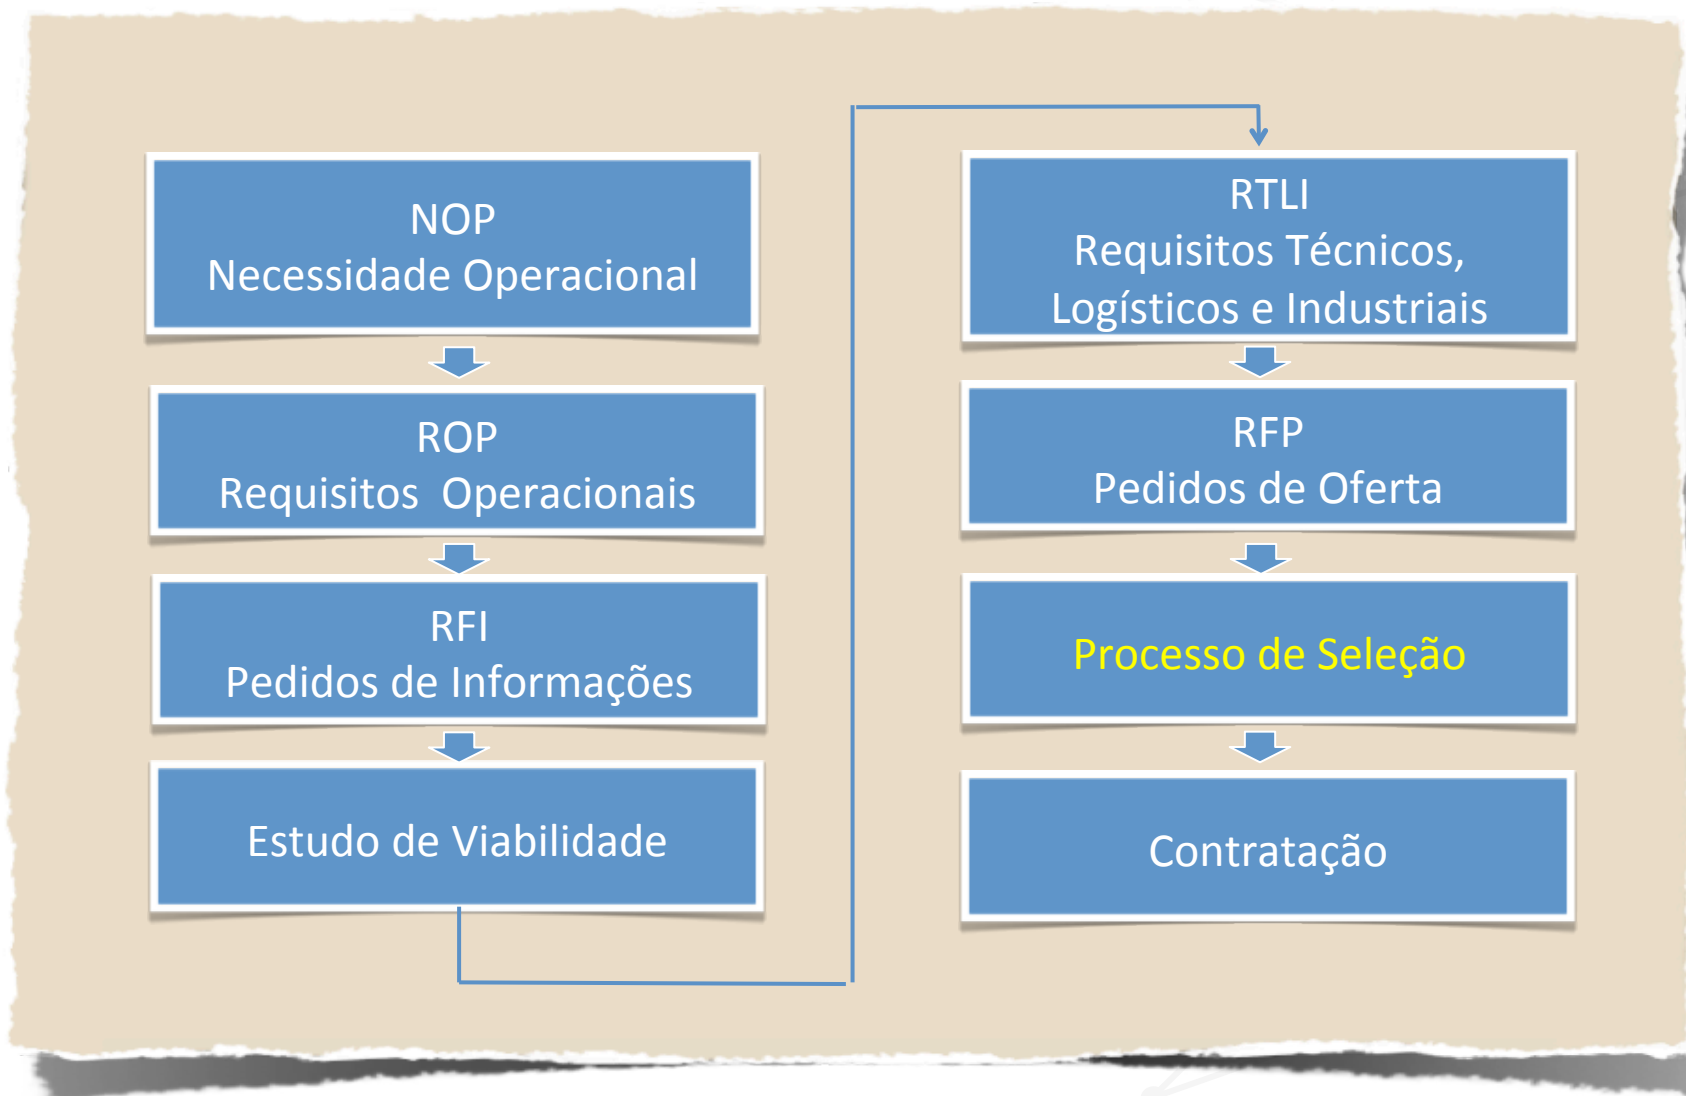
NOP
Necessidade Operacional

ROP
Requisitos  Operacionais

RFI
Pedidos de Informações

Estudo de Viabilidade

RTLI
Requisitos Técnicos, Logísticos e Industriais

RFP
Pedidos de Oferta

Processo de Seleção

Contratação